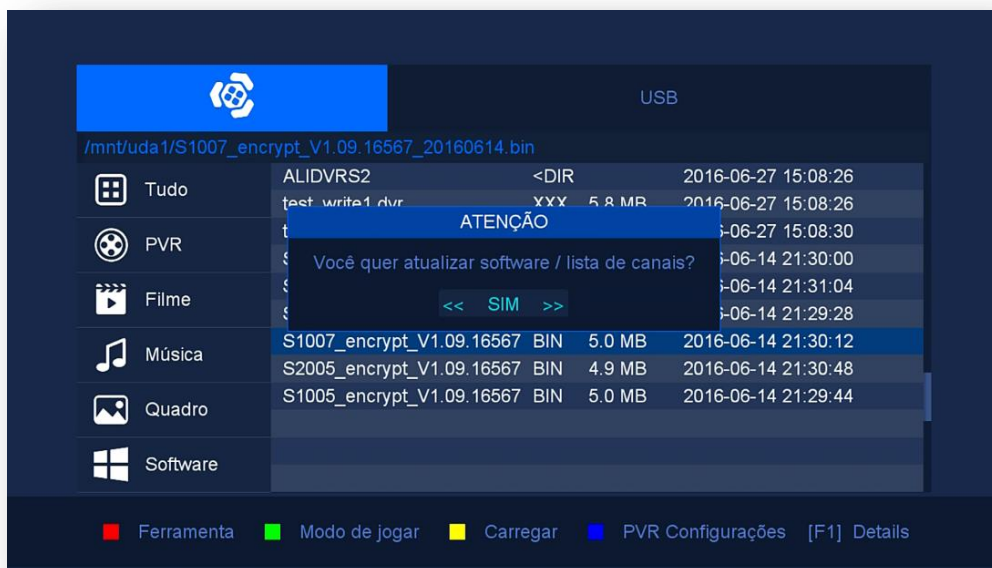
USB

/mnt/uda1/S1007_encrypt_V1.09.16567_20160614.bin

Tudo

PVR

Filme

Música

Quadro

Software

| | | | |
|---|---|---|---|
| ALIDVRS2 | <DIR | | 2016-06-27 15:08:26 |
| test_write1.dvr | XXX | 5.8 MB | 2016-06-27 15:08:26 |
| t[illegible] | | | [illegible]-06-27 15:08:30 |
| S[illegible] | | | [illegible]-06-14 21:30:00 |
| S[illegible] | | | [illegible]-06-14 21:31:04 |
| S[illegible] | | | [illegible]-06-14 21:29:28 |
| S1007_encrypt_V1.09.16567 | BIN | 5.0 MB | 2016-06-14 21:30:12 |
| S2005_encrypt_V1.09.16567 | BIN | 4.9 MB | 2016-06-14 21:30:48 |
| S1005_encrypt_V1.09.16567 | BIN | 5.0 MB | 2016-06-14 21:29:44 |

ATENÇÃO

Você quer atualizar software / lista de canais?

<< SIM >>

Ferramenta Modo de jogar Carregar PVR Configurações [F1] Details